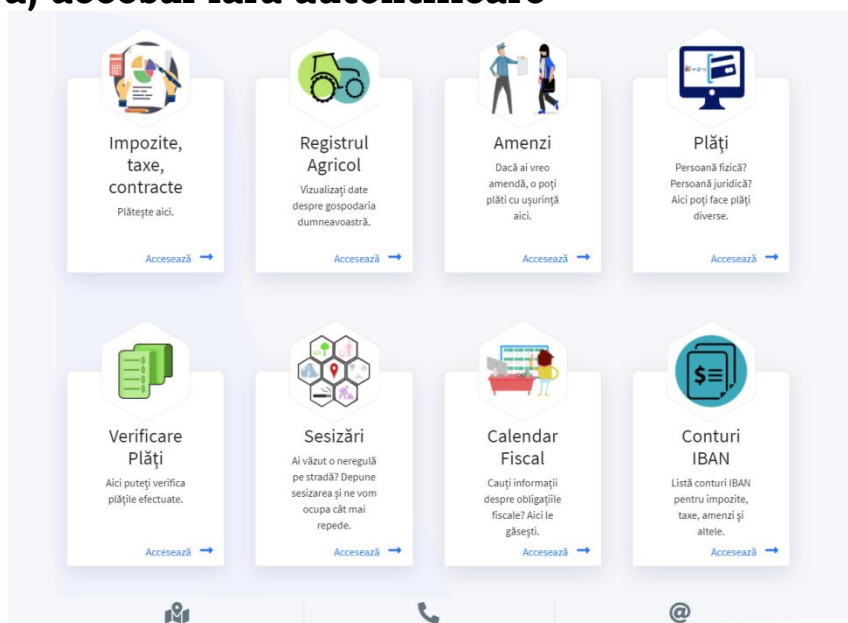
a) acces fără autentificare

Impozite, taxe, contracte
Plătește aici.
Accesează

Registrul Agricol
Vizualizați date despre gospodaria dumneavoastră.
Accesează

Amenzi
Dacă ai vreo amendă, o poți plăti cu ușurință aici.
Accesează

Plăți
Persoană fizică? Persoană juridică? Aici poți face plăți diverse.
Accesează

Verificare Plăți
Aici puteți verifica plățile efectuate.
Accesează

Sesizări
Ai văzut o neregulă pe stradă? Depune sesizarea și ne vom ocupa cât mai repede.
Accesează

Calendar Fiscal
Cauți informații despre obligațiile fiscale? Aici le găsești.
Accesează

Conturi IBAN
Listă conturi IBAN pentru impozite, taxe, amenzi și altele.
Accesează

@